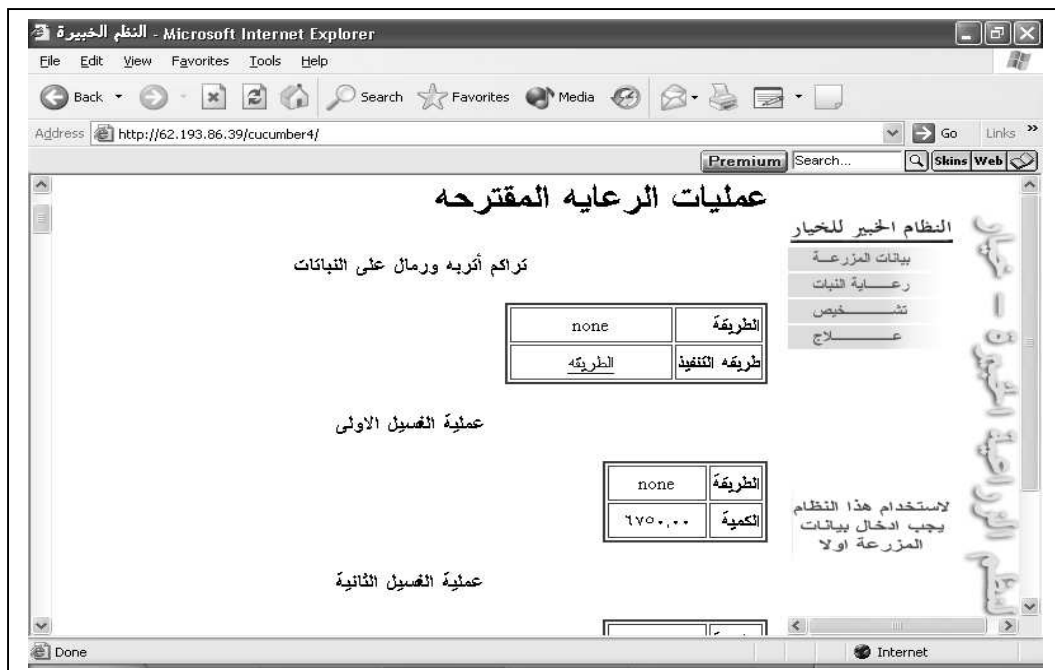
النظم الخبيرة - Microsoft Internet Explorer

File Edit View Favorites Tools Help

Back Search Favorites Media

Address http://62.193.86.39/cucumber4/ Go Links

Premium Search... Skins Web

عمليات الرعايه المقترحه

النظام الخبير للخيار

بيانات المزرعة
رعاية النبات
تشخيص
علاج

تراكم أتربه ورمال على النباتات

| الطريقة | none |
|---|---|
| طريقه التنفيذ | الطريقه |

عملية الغسيل الاولى

| الطريقة | none |
|---|---|
| الكمية | ٦٧٥٠.٠٠ |

لاستخدام هذا النظام يجب ادخال بيانات المزرعة اولا

عملية الغسيل الثانية

Done Internet